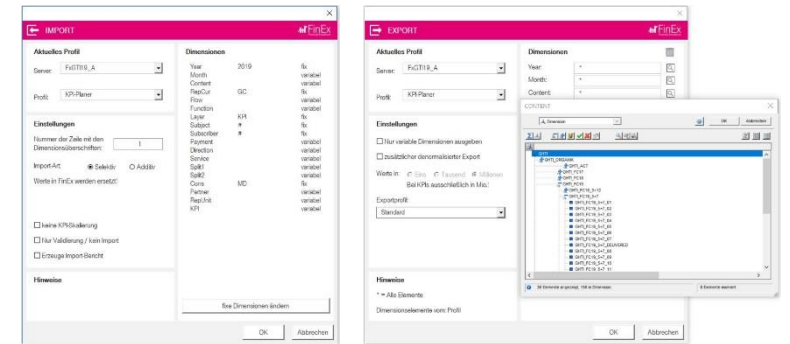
IMPORT
FinEx

Aktuelles Profil
Server: FxGTI19_A
Profil: KPI-Planer

Einstellungen
Nummer der Zeile mit den Dimensionsüberschriften: 1
Import-Art: Selektiv Additiv
Werte in FinEx werden ersetzt!

keine KPI-Skalierung
Nur Validierung / kein Import
Erzeuge Import-Bericht

Hinweise

Dimensionen
| | | |
|---|---|---|
| Year | 2019 | fix |
| Month | | variabel |
| Content | | variabel |
| RepCur | GC | fix |
| Flow | | variabel |
| Function | | variabel |
| Layer | KPI | fix |
| Subject | * | fix |
| Subscriber | * | fix |
| Payment | | variabel |
| Direction | | variabel |
| Service | | variabel |
| Split1 | | variabel |
| Split2 | | variabel |
| Cons | MD | fix |
| Partner | | variabel |
| RepUnit | | variabel |
| KPI | | variabel |

fixe Dimensionen ändern

OK Abbrechen

EXPORT
FinEx

Aktuelles Profil
Server: FxGTI19_A
Profil: KPI-Planer

Einstellungen
Nur variable Dimensionen ausgeben
zusätzlicher denormalisierter Export
Werte in: Eins Tausend Millionen
Bei KPIs ausschließlich in Mio.!
Exportprofil:
Standard

Hinweise
* = Alle Elemente
Dimensionselemente vom Profil

Dimensionen
Year: *
Month: *
Content: *

CONTENT
OK Abbrechen
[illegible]

OK Abbrechen